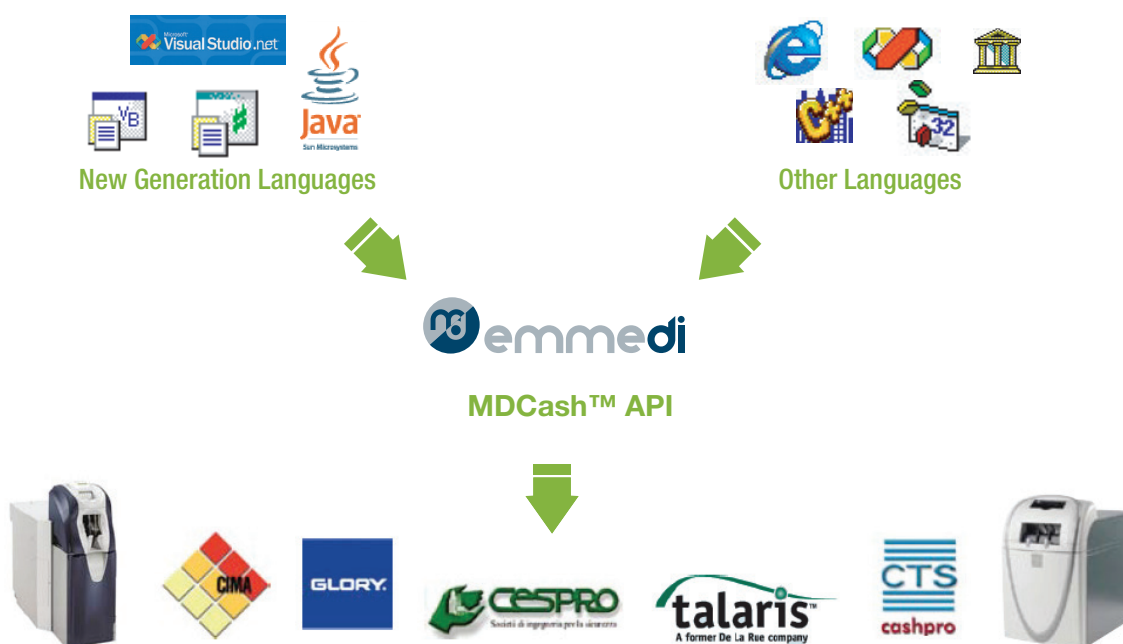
Microsoft Visual Studio.net

VB

Java
Sun Microsystems

New Generation Languages

C++

32

Other Languages

emmedi

MDCash™ API

CIMA

GLORY

CESPRO
Società di ingegneria per la sicurezza

talaris
A former De La Rue company

CTS
cashpro